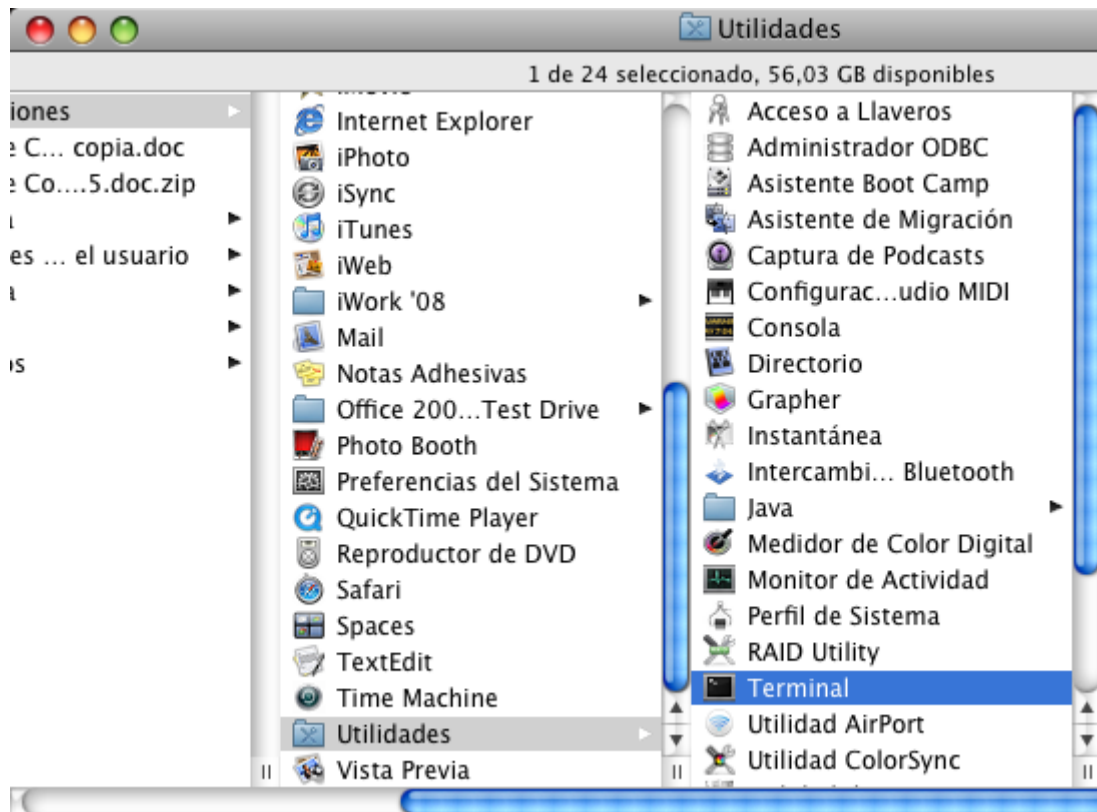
Utilidades

1 de 24 seleccionado, 56,03 GB disponibles

iones
e C... copia.doc
e Co....5.doc.zip
i
es ... el usuario
a
i
os

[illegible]
Internet Explorer
iPhoto
iSync
iTunes
iWeb
iWork '08
Mail
Notas Adhesivas
Office 200...Test Drive
Photo Booth
Preferencias del Sistema
QuickTime Player
Reproductor de DVD
Safari
Spaces
TextEdit
Time Machine
Utilidades
Vista Previa

Acceso a Llaveros
Administrador ODBC
Asistente Boot Camp
Asistente de Migración
Captura de Podcasts
Configurac...udio MIDI
Consola
Directorio
Grapher
Instantánea
Intercambi... Bluetooth
Java
Medidor de Color Digital
Monitor de Actividad
Perfil de Sistema
RAID Utility
Terminal
Utilidad AirPort
Utilidad ColorSync